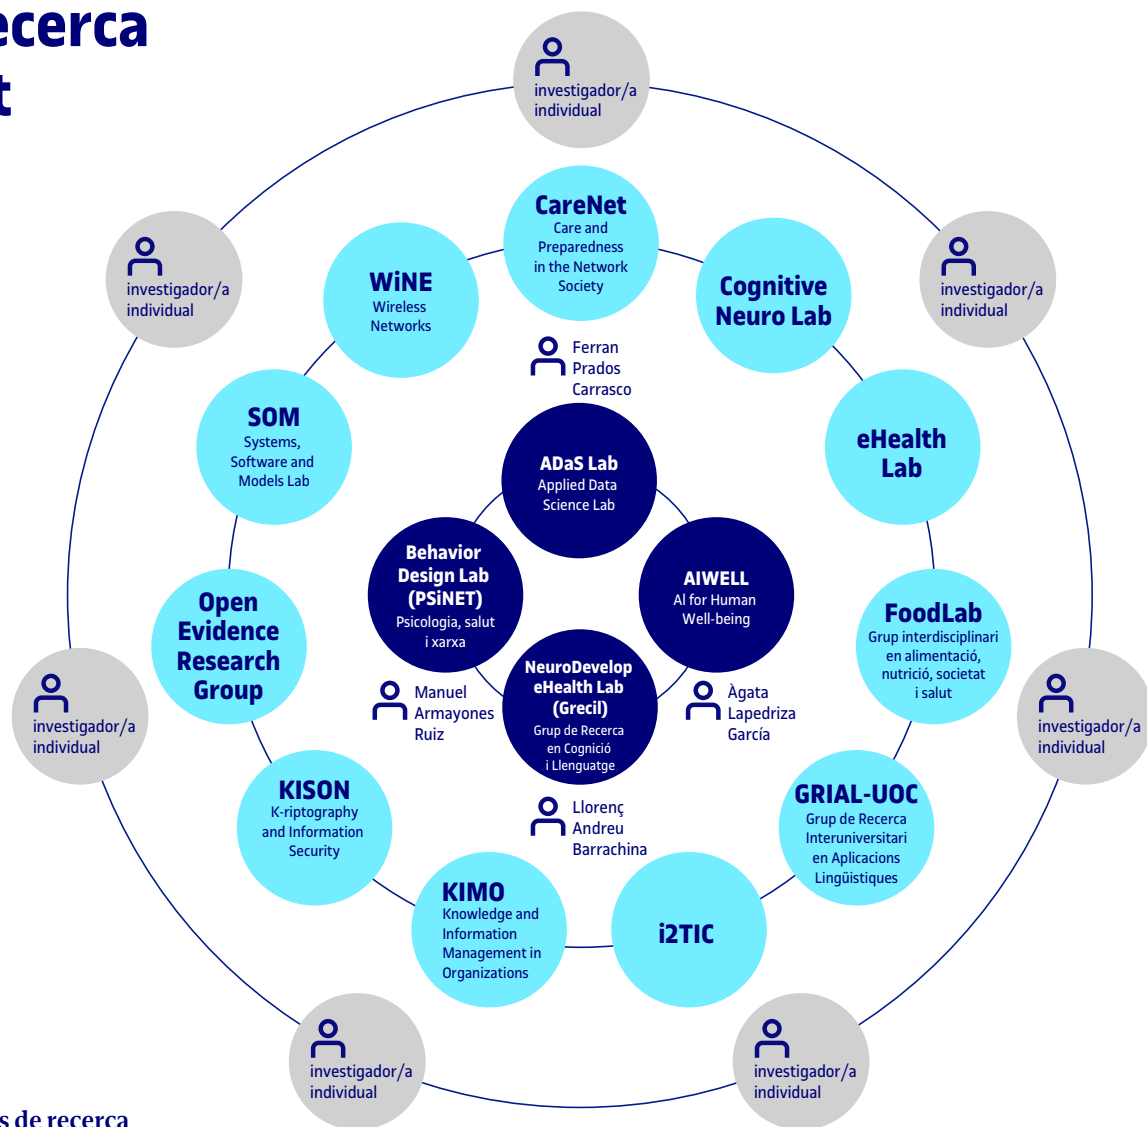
ecerca
t

investigador/a individual

investigador/a individual

investigador/a individual

CareNet
Care and Preparedness in the Network Society

WiNE
Wireless Networks

Cognitive Neuro Lab

Ferran Prados Carrasco

SOM
Systems, Software and Models Lab

eHealth Lab

ADaS Lab
Applied Data Science Lab

Behavior Design Lab (PSiNET)
Psicologia, salut i xarxa

AIWELL
AI for Human Well-being

Open Evidence Research Group

FoodLab
Grup interdisciplinari en alimentació, nutrició, societat i salut

investigador/a individual

investigador/a individual

NeuroDevelop eHealth Lab (Grecil)
Grup de Recerca en Cognició i Llenguatge

Manuel Armayones Ruiz

Àgata Lapedriza García

KISON
K-riptography and Information Security

Llorenç Andreu Barrachina

GRIAL-UOC
Grup de Recerca Interuniversitari en Aplicacions Lingüístiques

KIMO
Knowledge and Information Management in Organizations

i2TIC

investigador/a individual

investigador/a individual

s de recerca